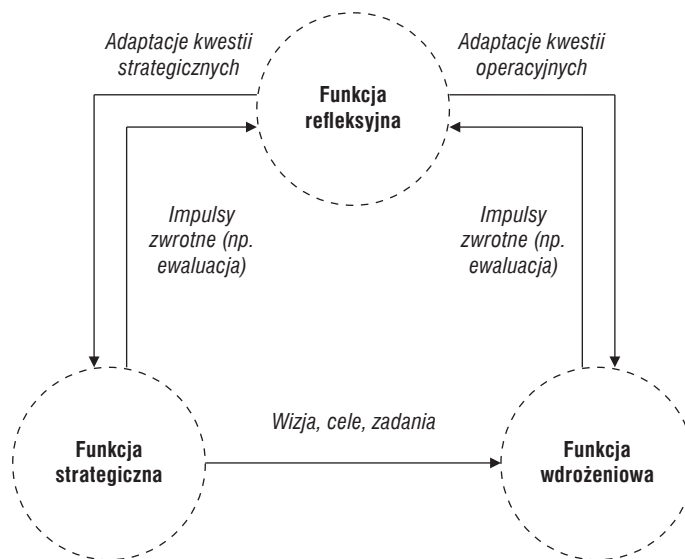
Adaptacje kwestii strategicznych

Funkcja refleksyjna

Adaptacje kwestii operacyjnych

Impulsy zwrotne (np. ewaluacja)

Impulsy zwrotne (np. ewaluacja)

Wizja, cele, zadania

Funkcja strategiczna

Funkcja wdrożeniowa